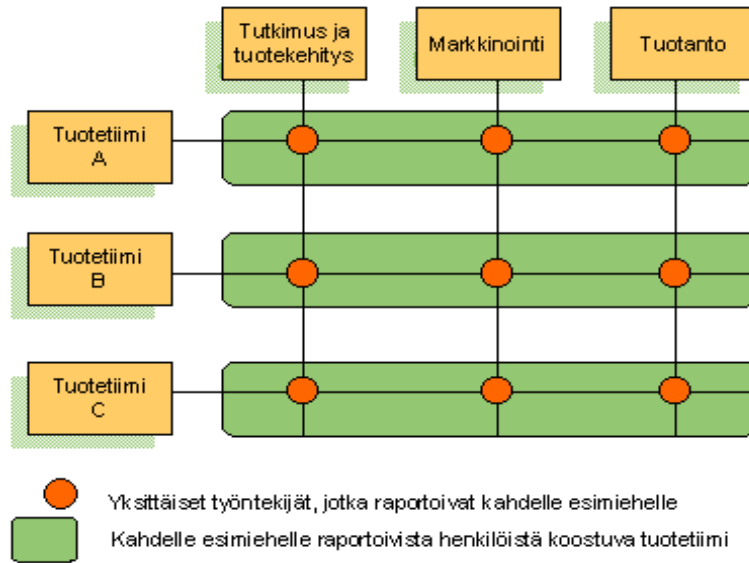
Tutkimus ja tuotekehitys

Markkinointi

Tuotanto

Tuotetiimi A

Tuotetiimi B

Tuotetiimi C

Yksittäiset työntekijät, jotka raportoivat kahdelle esimiehelle

Kahdelle esimiehelle raportoivista henkilöistä koostuva tuotetiimi